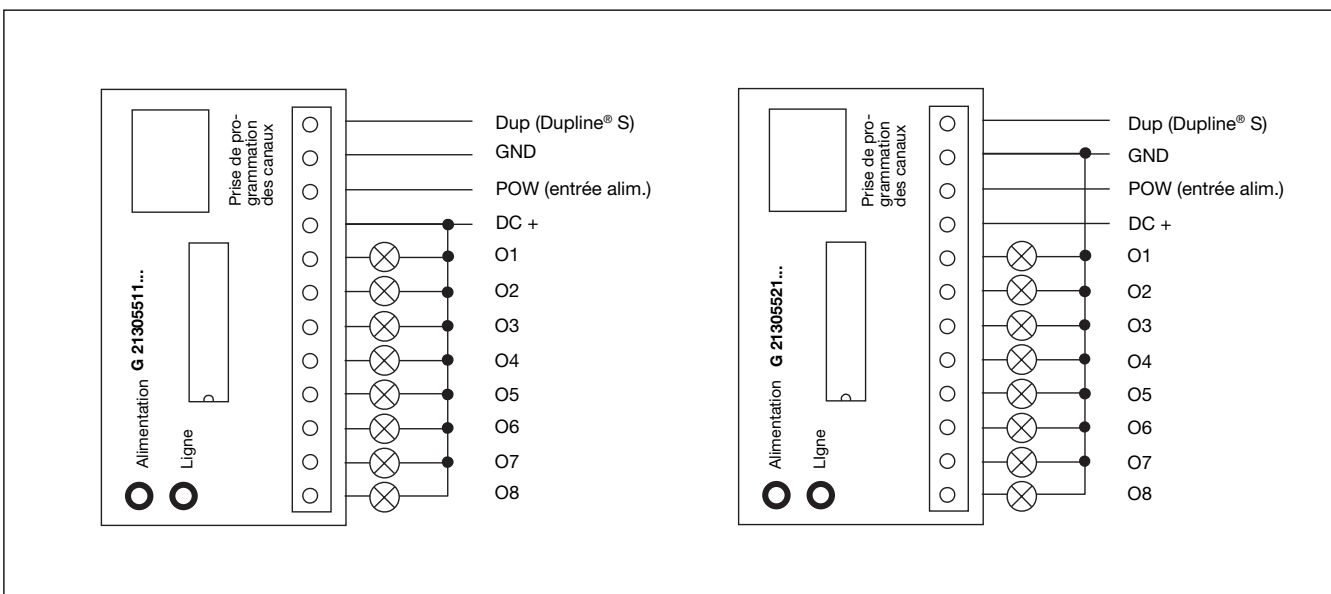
Prise de programmation des canaux

G 21305511...

Alimentation

Ligne

Dup (Dupline® S)
GND
POW (entrée alim.)
DC +
O1
O2
O3
O4
O5
O6
O7
O8

Prise de programmation des canaux

G 21305521...

Alimentation

Ligne

Dup (Dupline® S)
GND
POW (entrée alim.)
DC +
O1
O2
O3
O4
O5
O6
O7
O8